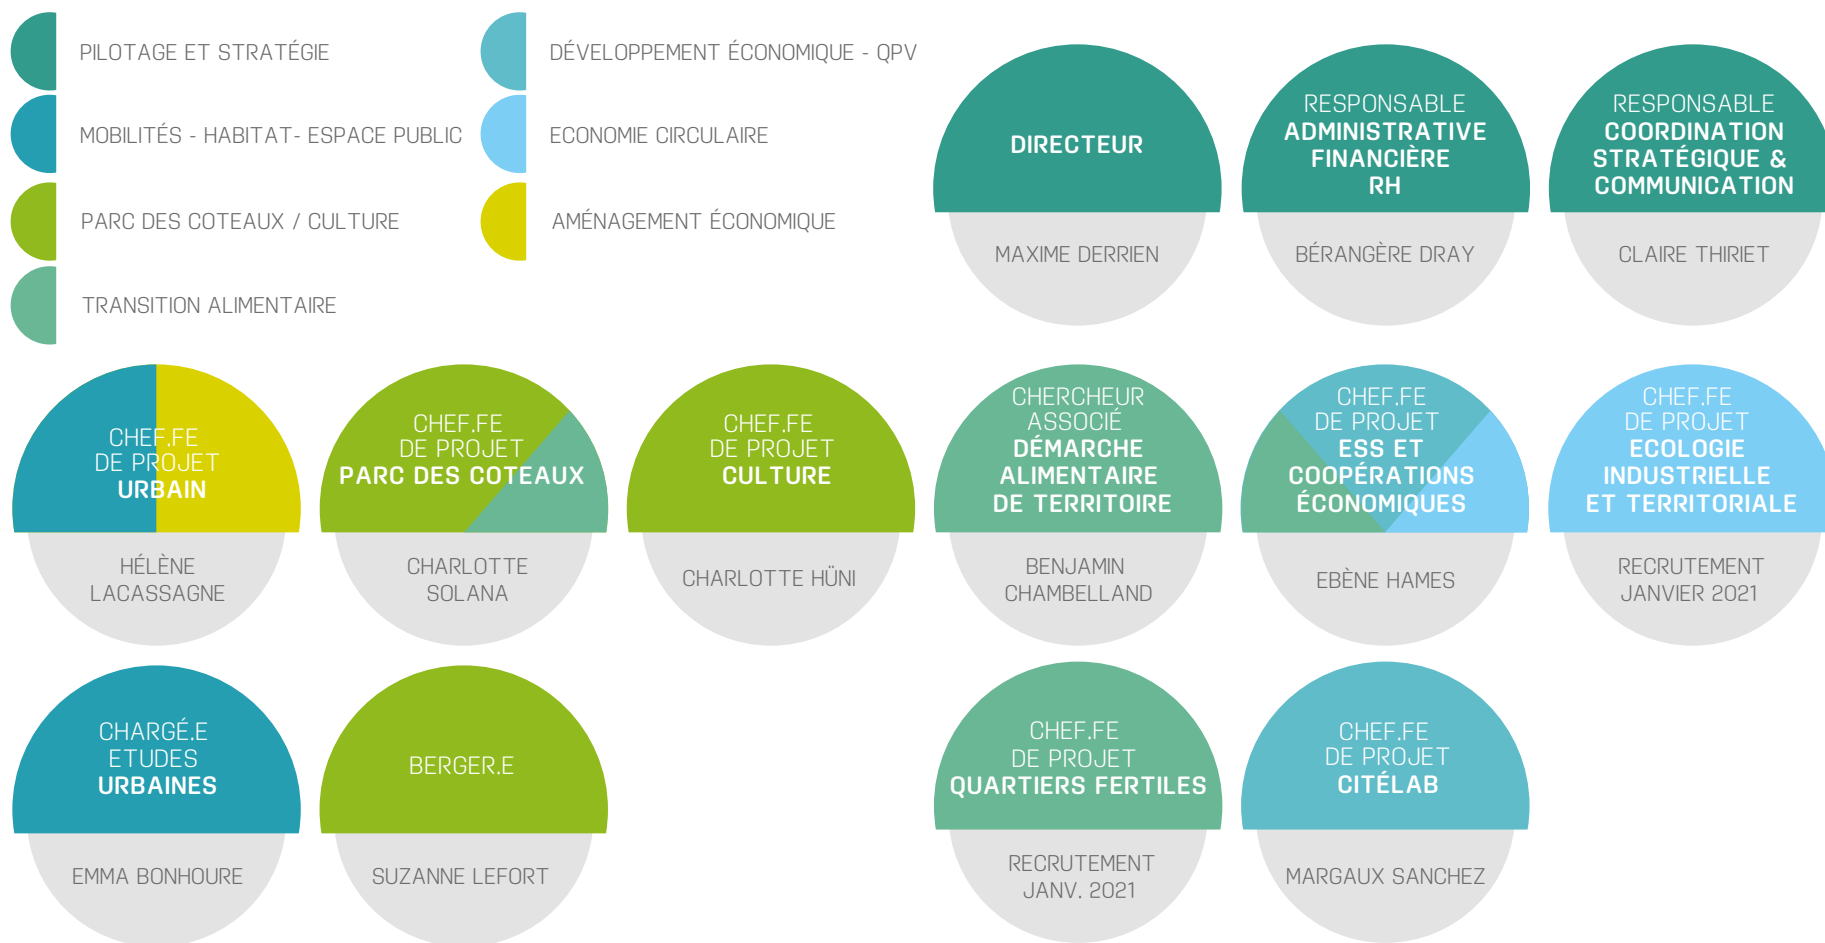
PILOTAGE ET STRATÉGIE

DÉVELOPPEMENT ÉCONOMIQUE - QPV

MOBILITÉS - HABITAT- ESPACE PUBLIC

ECONOMIE CIRCULAIRE

PARC DES COTEAUX / CULTURE

AMÉNAGEMENT ÉCONOMIQUE

TRANSITION ALIMENTAIRE

DIRECTEUR
MAXIME DERRIEN

RESPONSABLE
ADMINISTRATIVE
FINANCIÈRE
RH
BÉRANGÈRE DRAY

RESPONSABLE
COORDINATION
STRATÉGIQUE &
COMMUNICATION
CLAIRE THIRIET

CHEF.FE
DE PROJET
URBAIN
HÉLÈNE
LACASSAGNE

CHEF.FE
DE PROJET
PARC DES COTEAUX
CHARLOTTE
SOLANA

CHEF.FE
DE PROJET
CULTURE
CHARLOTTE HÜNI

CHERCHEUR
ASSOCIÉ
DÉMARCHE
ALIMENTAIRE
DE TERRITOIRE
BENJAMIN
CHAMBELLAND

CHEF.FE
DE PROJET
ESS ET
COOPÉRATIONS
ÉCONOMIQUES
EBÈNE HAMES

CHEF.FE
DE PROJET
ECOLOGIE
INDUSTRIELLE
ET TERRITORIALE
RECRUTEMENT
JANVIER 2021

CHARGÉ.E
ETUDES
URBAINES
EMMA BONHOURE

BERGER.E
SUZANNE LEFORT

CHEF.FE
DE PROJET
QUARTIERS FERTILES
RECRUTEMENT
JANV. 2021

CHEF.FE
DE PROJET
CITÉLAB
MARGAUX SANCHEZ